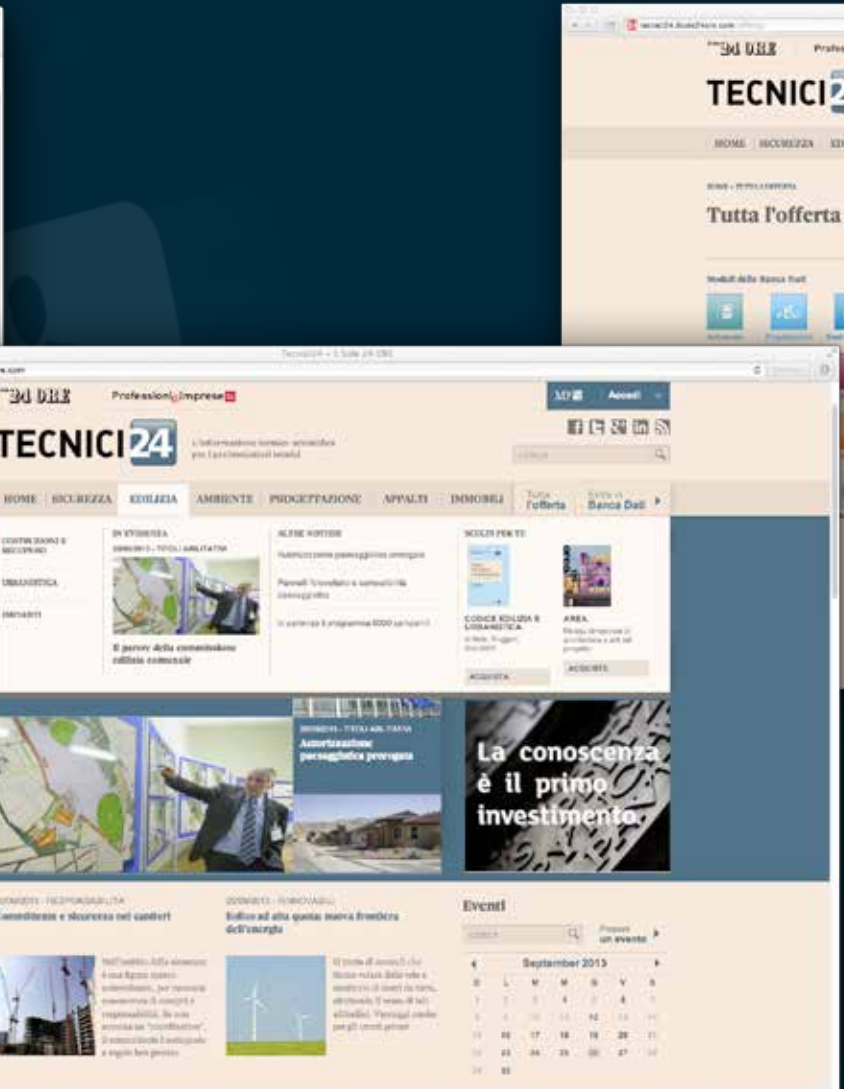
tecnici24.ilsole24ore.com

24 ORE Profes

TECNICI24

HOME SICUREZZA ED

Tutta l'offerta

Tecnici24 – Il Sole 24 ORE

24 ORE Professioni Imprese

TECNICI24

Accedi

HOME SICUREZZA EDILIZIA AMBIENTE PROGETTAZIONE APPALTI IMMOBILI Tutta l'offerta Banca Dati

IN EVIDENZA

URBANISTICA

IMPIANTI

Il parere della commissione edilizia comunale

ALTRE NOTIZIE

SCELTI PER TE

CODICE EDILIZIA E URBANISTICA

ACQUISTA

AREA

ACQUISTA

Autorizzazione paesaggistica prorogata

La conoscenza è il primo investimento.

Committenza e sicurezza nei cantieri

Edifici ad alta quota: nuova frontiera dell'energia

Eventi

Proponi un evento

September 2013

| D | L | M | M | G | V | S |
|---|---|---|---|---|---|---|
| 1 | 2 | 3 | 4 | 5 | 6 | 7 |
| 8 | 9 | 10 | 11 | 12 | 13 | 14 |
| 15 | 16 | 17 | 18 | 19 | 20 | 21 |
| 22 | 23 | 24 | 25 | 26 | 27 | 28 |
| 29 | 30 | | | | | |